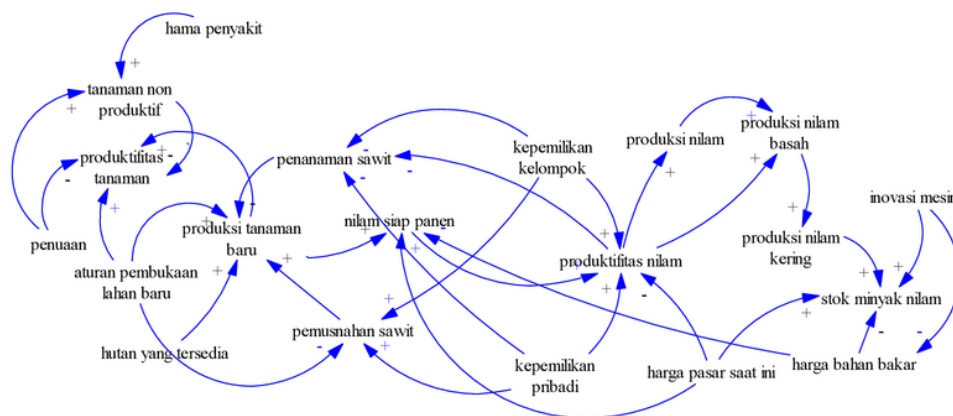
hama penyakit
+
tanaman non produktif
+
produktifitas tanaman
-
+
-
penuaan
+
aturan pembukaan lahan baru
+
produksi tanaman baru
+
hutan yang tersedia
penanaman sawit
-
nilam siap panen
+
-
pemusnahan sawit
+
+
-
kepemilikan kelompok
kepemilikan pribadi
produksi nilam
+
produksi nilam basah
+
+
produktifitas nilam
+
+
-
produksi nilam kering
+
inovasi mesin
+
+
stok minyak nilam
-
-
+
harga pasar saat ini
harga bahan bakar